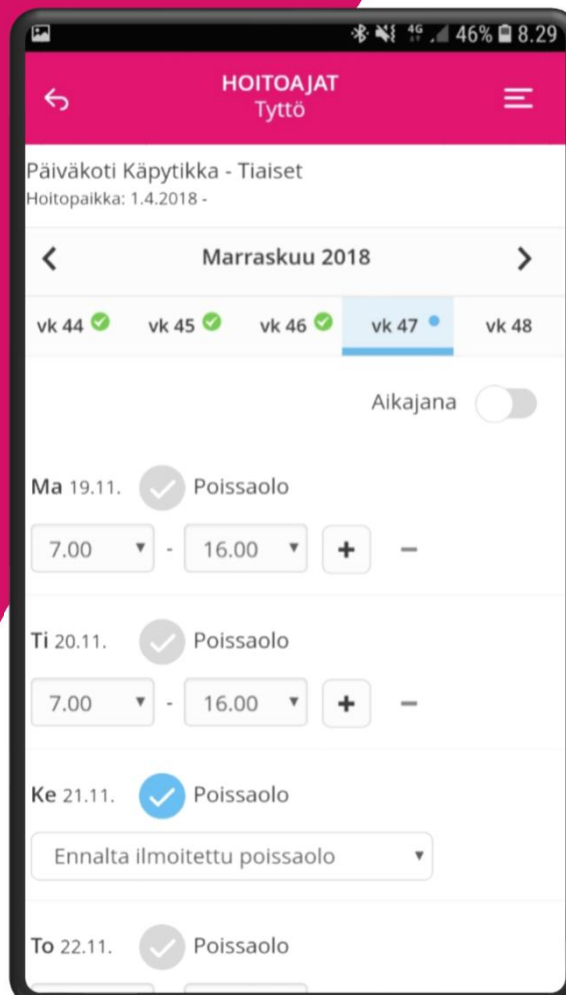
46% 8.29

HOITOAJAT
Tyttö

Päiväkoti Käpytikka - Tiaiset
Hoitopaikka: 1.4.2018 -

<
Marraskuu 2018
>

vk 44 vk 45 vk 46 vk 47 vk 48

Aikajana

Ma 19.11. Poissaolo
7.00 - 16.00 + −

Ti 20.11. Poissaolo
7.00 - 16.00 + −

Ke 21.11. Poissaolo
Ennalta ilmoitettu poissaolo

To 22.11. Poissaolo